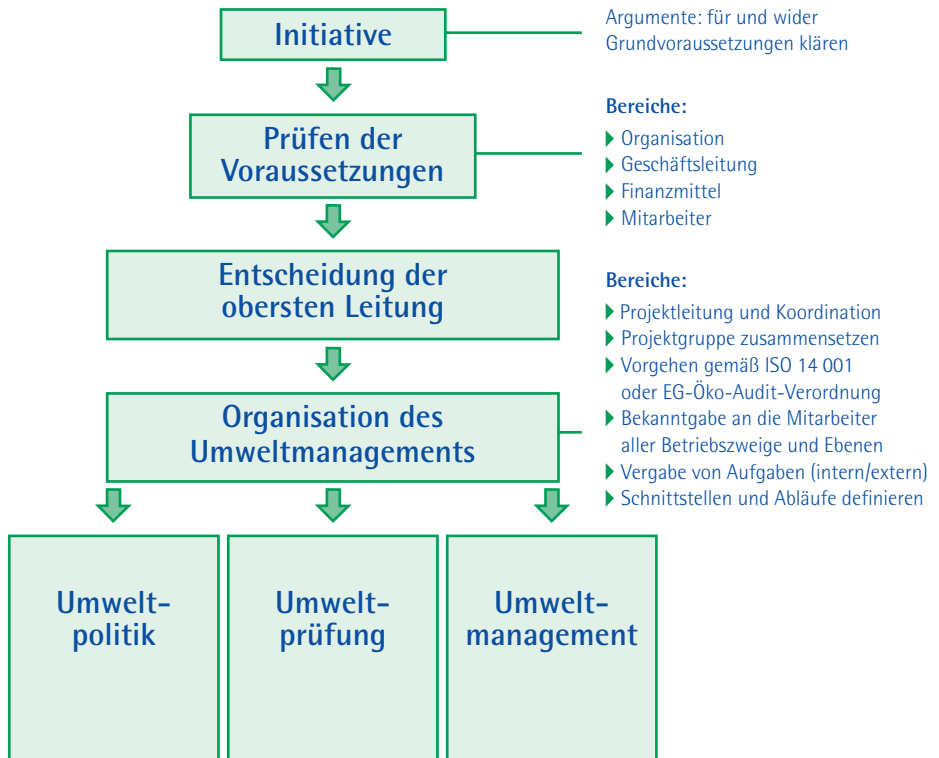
Initiative

Argumente: für und wider
Grundvoraussetzungen klären

Prüfen der Voraussetzungen

Bereiche:
Organisation
Geschäftsleitung
Finanzmittel
Mitarbeiter

Entscheidung der obersten Leitung

Bereiche:
Projektleitung und Koordination
Projektgruppe zusammensetzen
Vorgehen gemäß ISO 14 001 oder EG-Öko-Audit-Verordnung
Bekanntgabe an die Mitarbeiter aller Betriebszweige und Ebenen
Vergabe von Aufgaben (intern/extern)
Schnittstellen und Abläufe definieren

Organisation des Umweltmanagements

Umweltpolitik

Umweltprüfung

Umweltmanagement